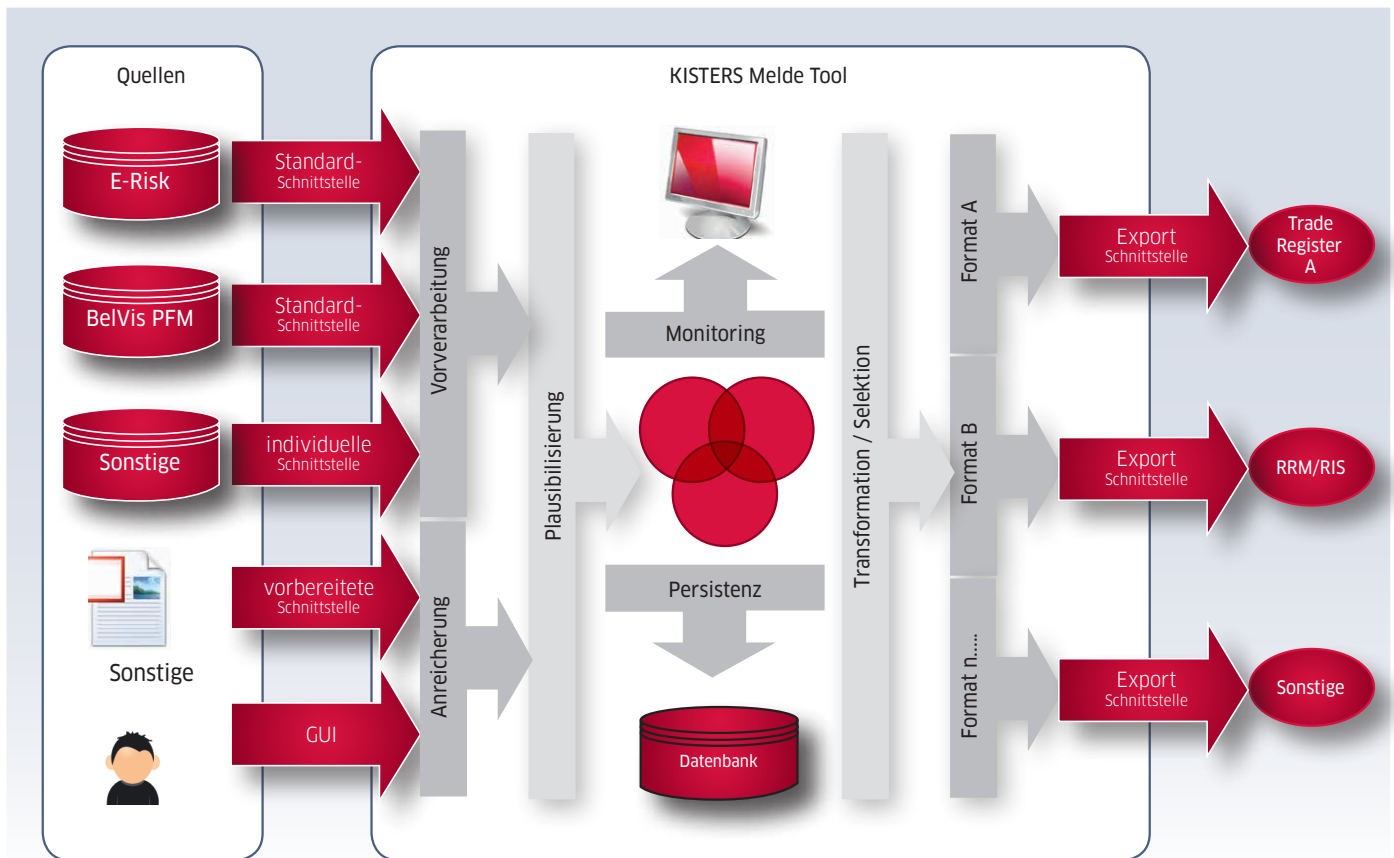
Quellen

E-Risk

BelVis PFM

Sonstige

Sonstige

Standard-
Schnittstelle

Standard-
Schnittstelle

individuelle
Schnittstelle

vorbereitete
Schnittstelle

GUI

KISTERS Melde Tool

Vorverarbeitung

Anreicherung

Plausibilisierung

Monitoring

Persistenz

Datenbank

Transformation / Selektion

Format A

Format B

Format n.....

Export
Schnittstelle

Export
Schnittstelle

Export
Schnittstelle

Trade
Register
A

RRM/RIS

Sonstige